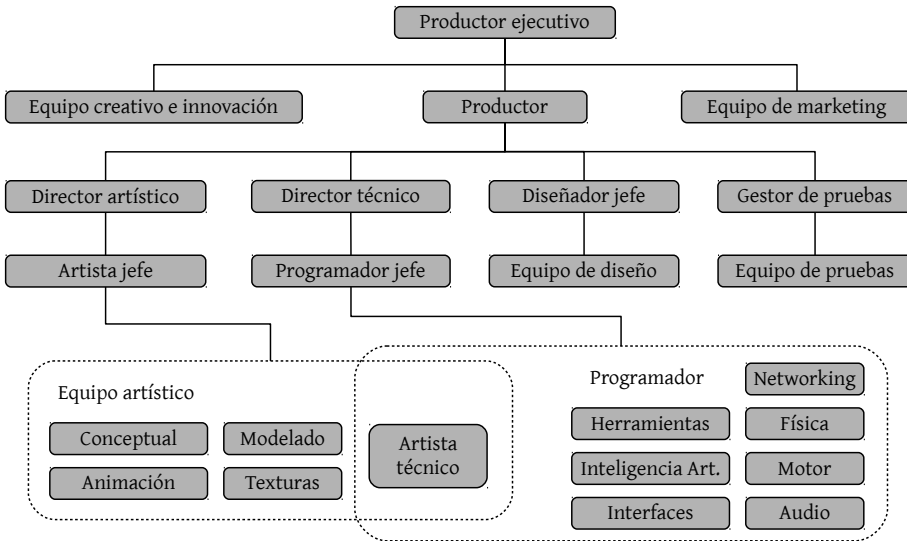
Productor ejecutivo

Equipo creativo e innovación

Productor

Equipo de marketing

Director artístico

Director técnico

Diseñador jefe

Gestor de pruebas

Artista jefe

Programador jefe

Equipo de diseño

Equipo de pruebas

Equipo artístico

Conceptual

Modelado

Animación

Texturas

Artista técnico

Programador

Networking

Herramientas

Física

Inteligencia Art.

Motor

Interfaces

Audio